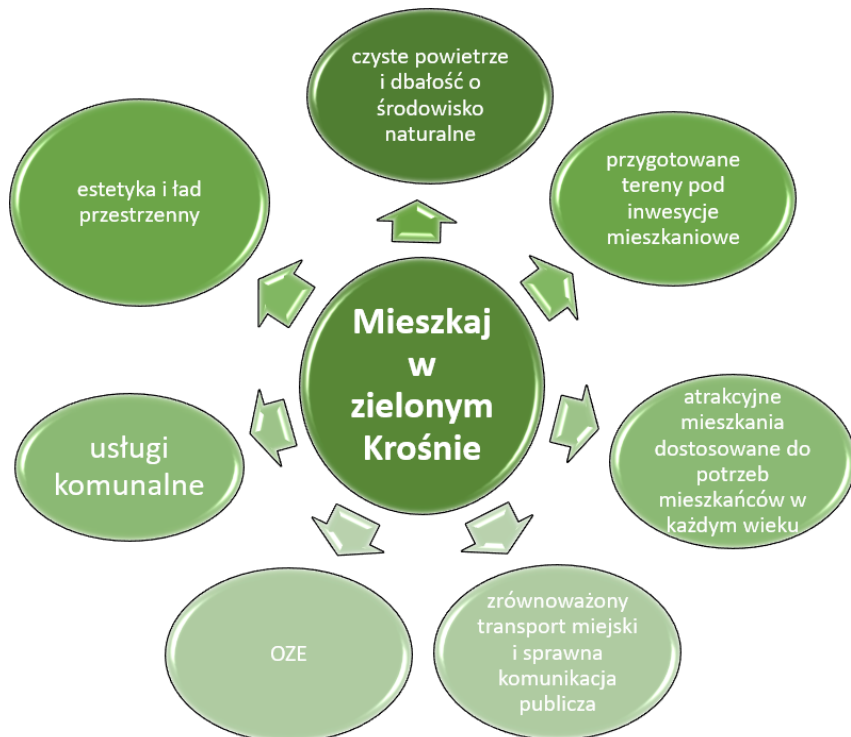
Mieszkaj w zielonym Krośnie

czyste powietrze i dbałość o środowisko naturalne

przygotowane tereny pod inwesycje mieszkaniowe

atrakcyjne mieszkania dostosowane do potrzeb mieszkańców w każdym wieku

zrównoważony transport miejski i sprawna komunikacja publicza

OZE

usługi komunalne

estetyka i ład przestrzenny